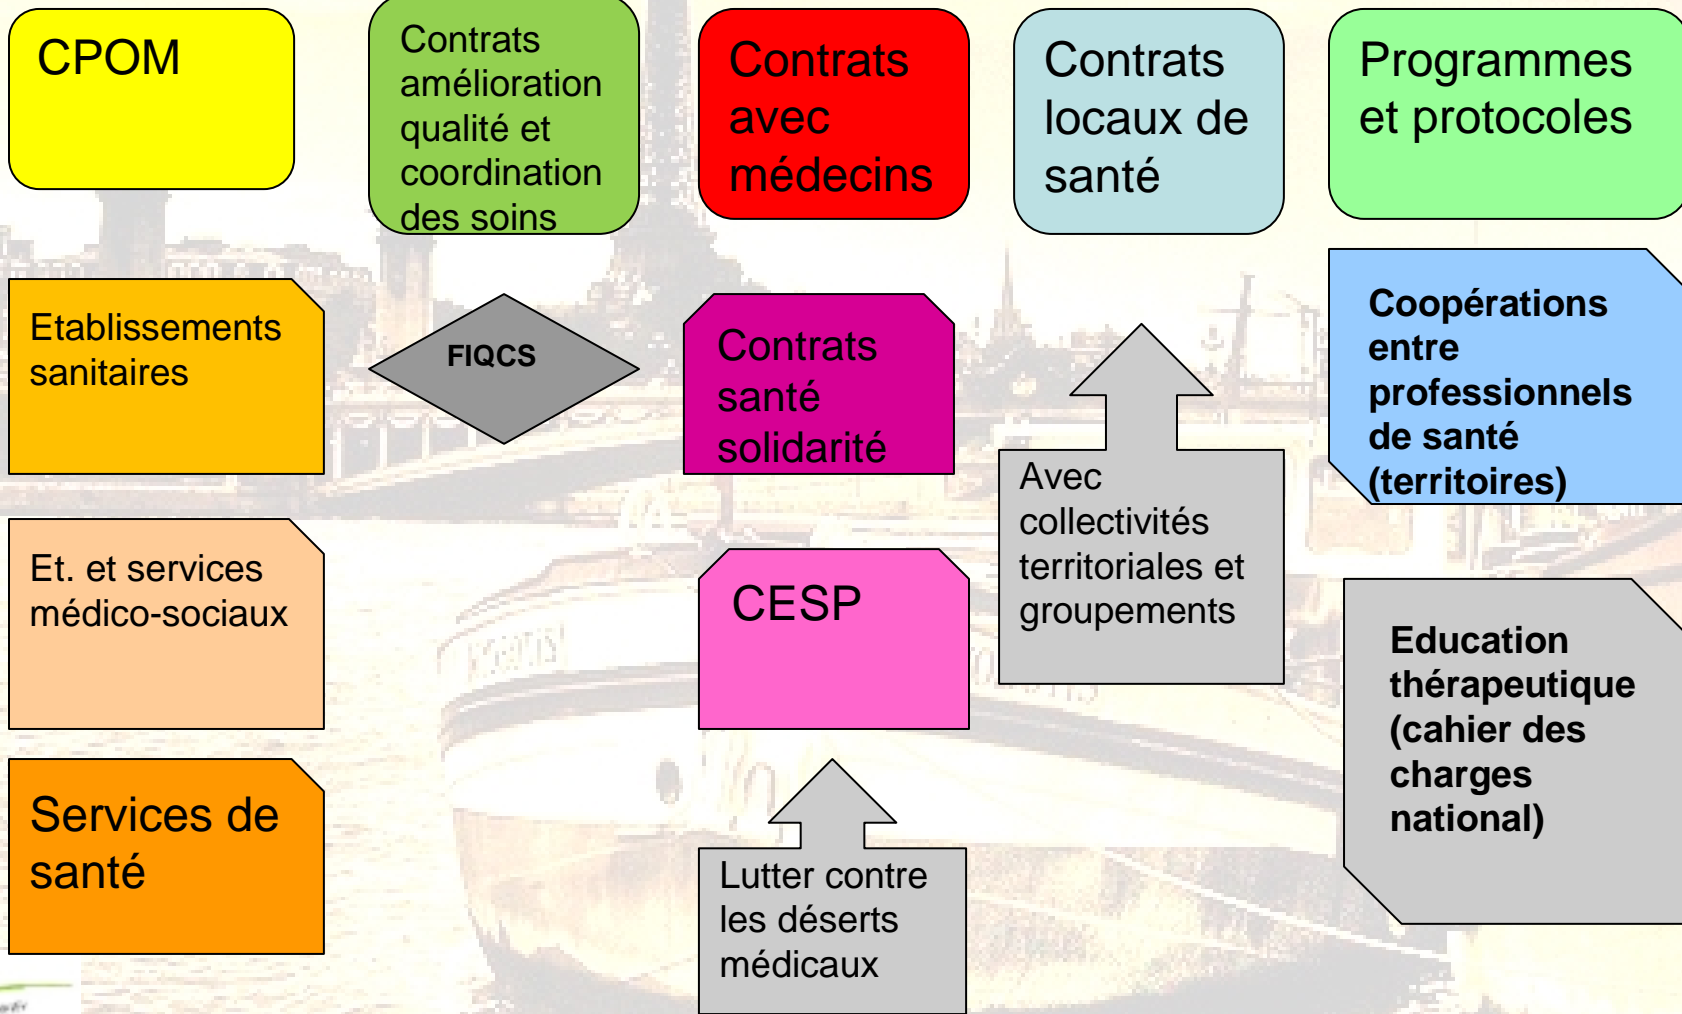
CPOM

Contrats amélioration qualité et coordination des soins

Contrats avec médecins

Contrats locaux de santé

Programmes et protocoles

Etablissements sanitaires

FIQCS

Contrats santé solidarité

Coopérations entre professionnels de santé (territoires)

Avec collectivités territoriales et groupements

Et. et services médico-sociaux

CESP

Education thérapeutique (cahier des charges national)

Services de santé

Lutter contre les déserts médicaux